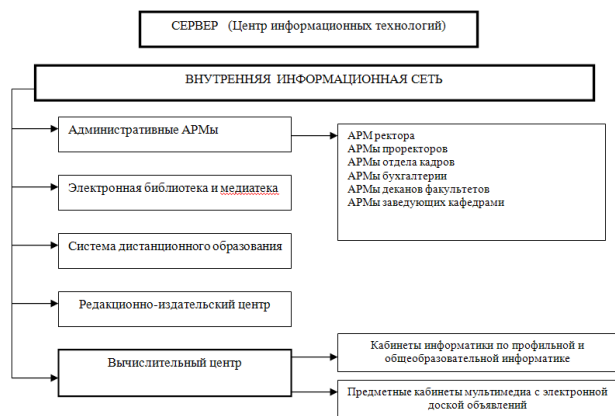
СЕРВЕР (Центр информационных технологий)

ВНУТРЕННЯЯ ИНФОРМАЦИОННАЯ СЕТЬ

Административные АРМы

АРМ ректора
АРМы проректоров
АРМы отдела кадров
АРМы бухгалтерии
АРМы деканов факультетов
АРМы заведующих кафедрами

Электронная библиотека и медиатека

Система дистанционного образования

Редакционно-издательский центр

Вычислительный центр

Кабинеты информатики по профильной и общеобразовательной информатике

Предметные кабинеты мультимедиа с электронной доской объявлений